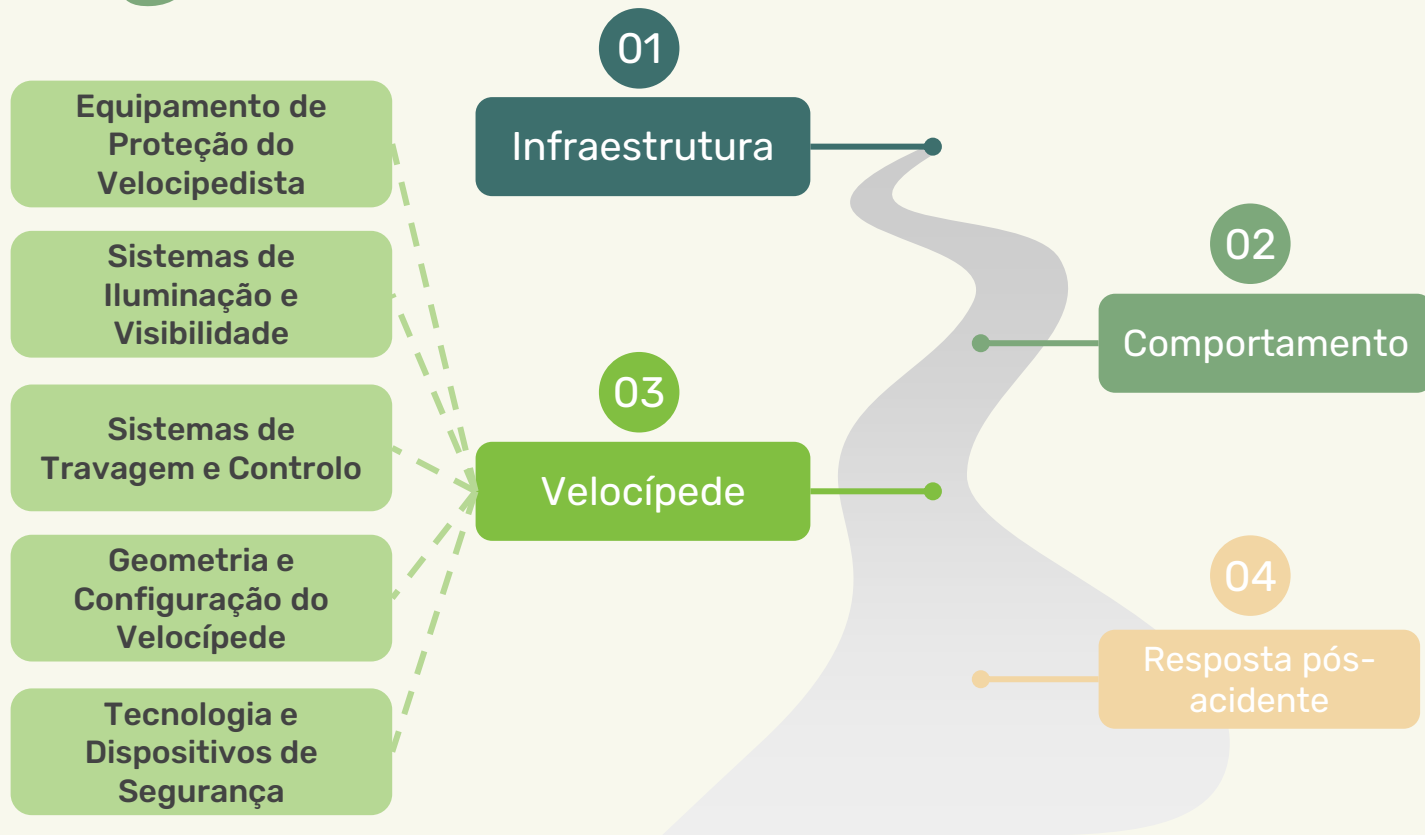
Equipamento de Proteção do Velocipedista

Sistemas de Iluminação e Visibilidade

Sistemas de Travagem e Controlo

Geometria e Configuração do Velocípede

Tecnologia e Dispositivos de Segurança

01
Infraestrutura

02
Comportamento

03
Velocípede

04
Resposta pós-acidente